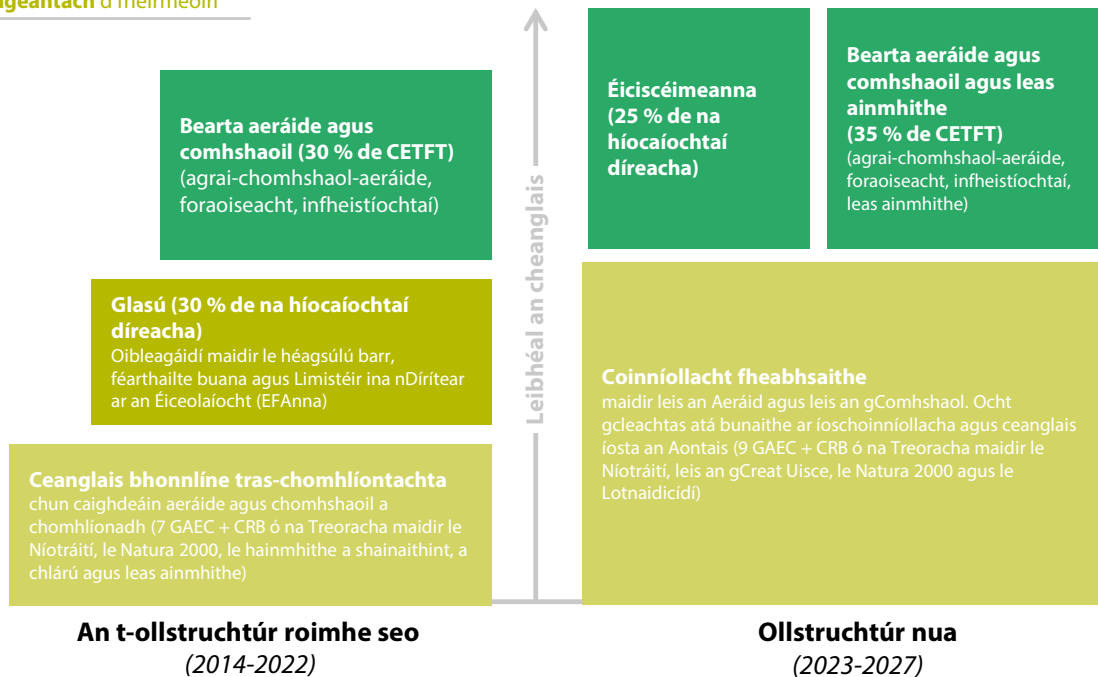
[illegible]igeantach d'meirmeoin

Bearta aeráide agus comhshaoil (30 % de CETFT)
(agrai-chomhshaol-aeráide, foraoiseacht, infheistíochtaí)

Glasú (30 % de na híocaíochtaí díreacha)
Oibleagáidí maidir le héagsúlú barr, féarthailte buana agus Limistéir ina nDírítear ar an Éiceolaíocht (EFAnna)

Ceanglais bhonnlíne tras-chomhlíontachta
chun caighdeáin aeráide agus chomhshaoil a chomhlíonadh (7 GAEC + CRB ó na Treoracha maidir le Níotráití, le Natura 2000, le hainmhithe a shainaithint, a chlárú agus leas ainmhithe)

Leibhéal an cheanglais

Éiciscéimeanna (25 % de na híocaíochtaí díreacha)

Bearta aeráide agus comhshaoil agus leas ainmhithe (35 % de CETFT)
(agrai-chomhshaol-aeráide, foraoiseacht, infheistíochtaí, leas ainmhithe)

Coinníollacht fheabhsaithe
maidir leis an Aeráid agus leis an gComhshaol. Ocht gcleachtas atá bunaithe ar íoschoinníollacha agus ceanglais íosta an Aontais (9 GAEC + CRB ó na Treoracha maidir le Níotráití, leis an gCreat Uisce, le Natura 2000 agus le Lotnaidicídí)

An t-ollstruchtúr roimhe seo
(2014-2022)

Ollstruchtúr nua
(2023-2027)